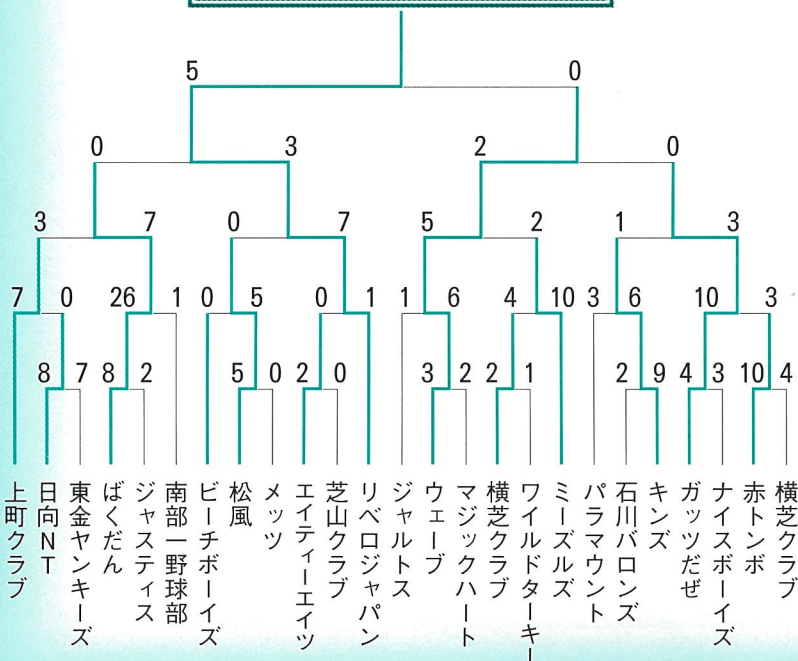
5 0

0 3 2 0

3 7 0 7 5 2 1 3

7 0 26 1 0 5 0 1 1 6 4 10 3 6 10 3

8 7 8 2 5 0 2 0 3 2 2 1 2 9 4 3 10 4

上町クラブ
日向NT
東金ヤンキーズ
ばくだん
ジャスティス
南部一野球部
ビーチボーイズ
松風
メッツ
エイティーエイツ
芝山クラブ
リベロジャパン
ジャルトス
ウェーブ
マジックハート
横芝クラブ
ワイルドターキー
ミーズルズ
パラマウント
石川バロンズ
キンズ
ガッツだぜ
ナイスボーイズ
赤トンボ
横芝クラブ